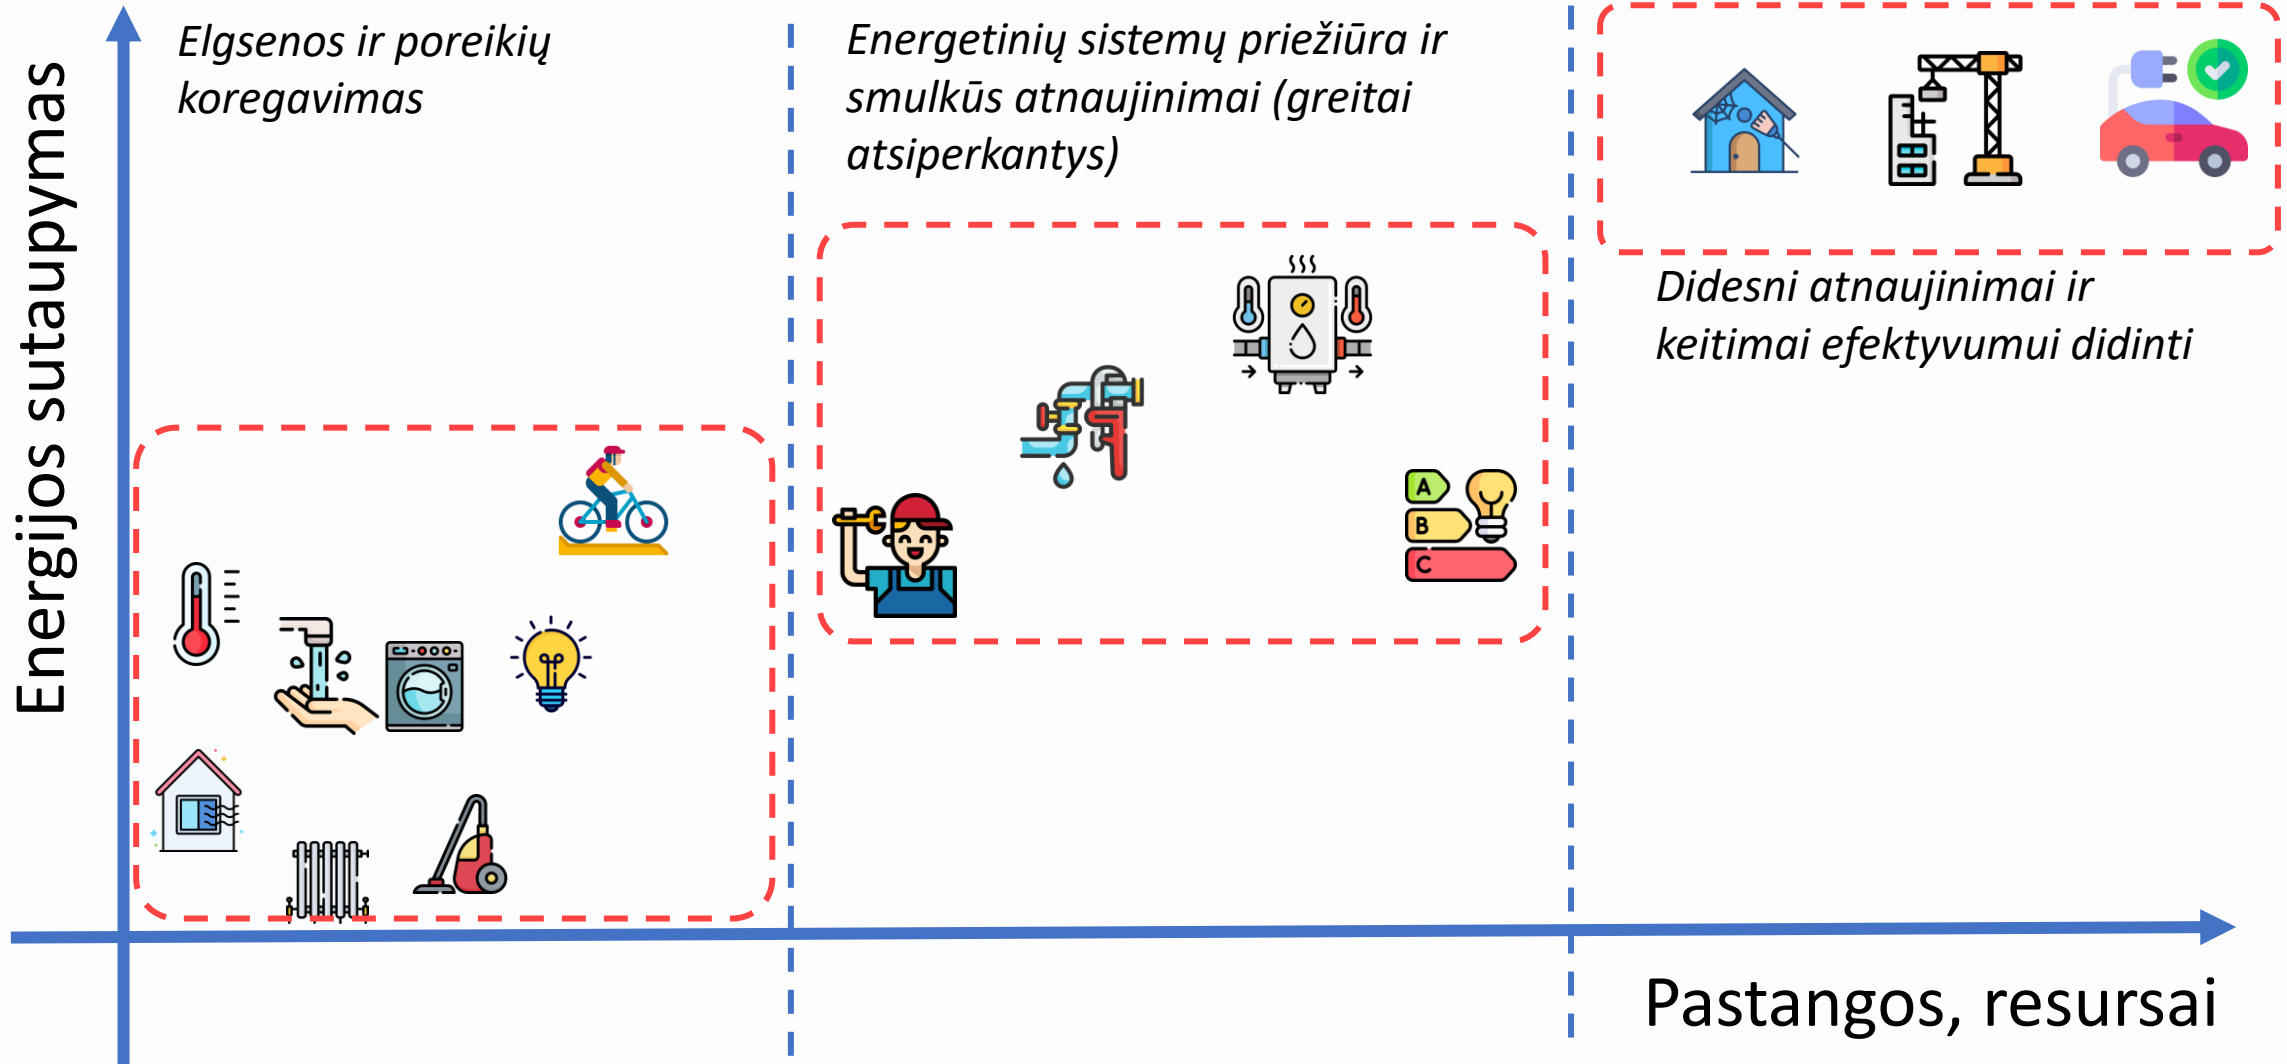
Energijos sutaupymas

Elgsenos ir poreikių koregavimas

Energetinių sistemų priežiūra ir smulkūs atnaujinimai (greitai atsiperkantys)

Didesni atnaujinimai ir keitimai efektyvumui didinti

A
B
C

Pastangos, resursai